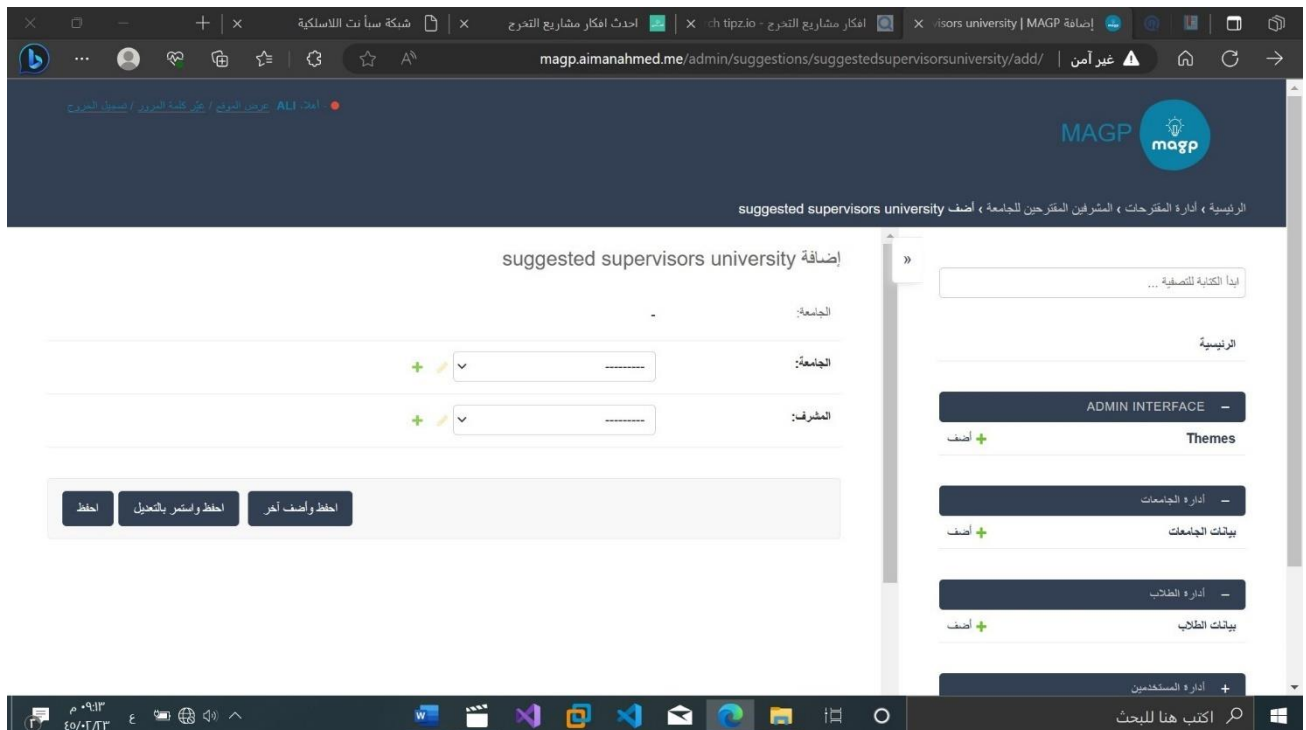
إضافة MAGP | visors university × | افكار مشاريع التخرج - ch tipz.io × | احدث افكار مشاريع التخرج × | شبكة سبأ نت اللاسلكية ×

magp.aimanahmed.me/admin/suggestions/suggestedsupervisorsuniversity/add/ | غير آمن

أهلاً ALI. عرض الموقع / غيّر كلمة المرور / تسجيل الخروج

MAGP magp

الرئيسية › أدارة المقترحات › المشرفين المقترحين للجامعة › أضف suggested supervisors university

إضافة suggested supervisors university

الجامعة: -

الجامعة: ---------

المشرف: ---------

احفظ وأضف آخر | احفظ واستمر بالتعديل | احفظ

ابدأ الكتابة للتصفية ...

الرئيسية

ADMIN INTERFACE –

Themes أضف

– أدارة الجامعات

بيانات الجامعات أضف

– أدارة الطلاب

بيانات الطلاب أضف

+ أدارة المستخدمين

اكتب هنا للبحث

٠٩:١٣ م
٤٥/٠٢/٢٣